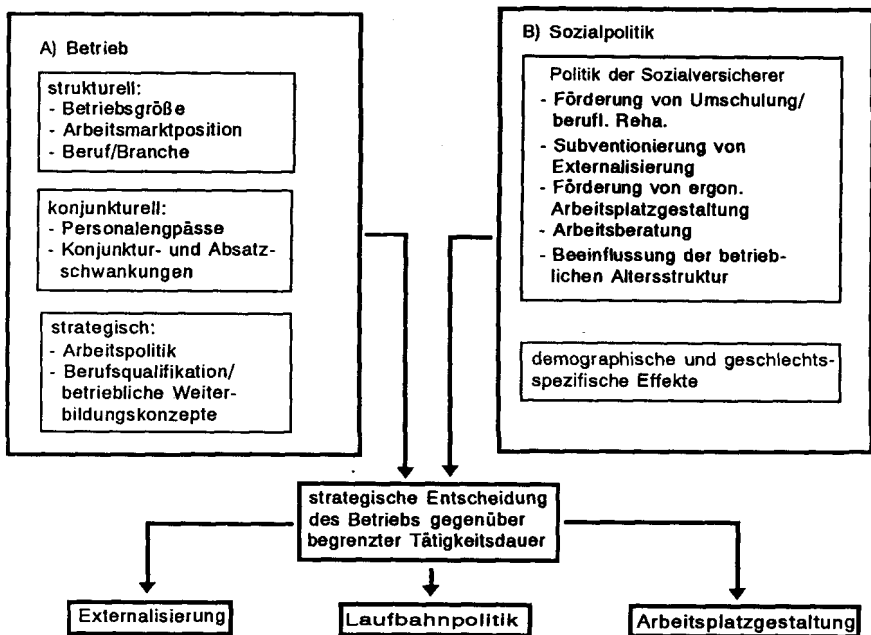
A) Betrieb

strukturell:
- Betriebsgröße
- Arbeitsmarktposition
- Beruf/Branche

konjunkturell:
- Personalengpässe
- Konjunktur- und Absatzschwankungen

strategisch:
- Arbeitspolitik
- Berufsqualifikation/ betriebliche Weiterbildungskonzepte

B) Sozialpolitik

Politik der Sozialversicherer
- Förderung von Umschulung/ berufl. Reha.
- Subventionierung von Externalisierung
- Förderung von ergon. Arbeitsplatzgestaltung
- Arbeitsberatung
- Beeinflussung der betrieblichen Altersstruktur

demographische und geschlechtsspezifische Effekte

strategische Entscheidung des Betriebs gegenüber begrenzter Tätigkeitsdauer

Externalisierung

Laufbahnpolitik

Arbeitsplatzgestaltung